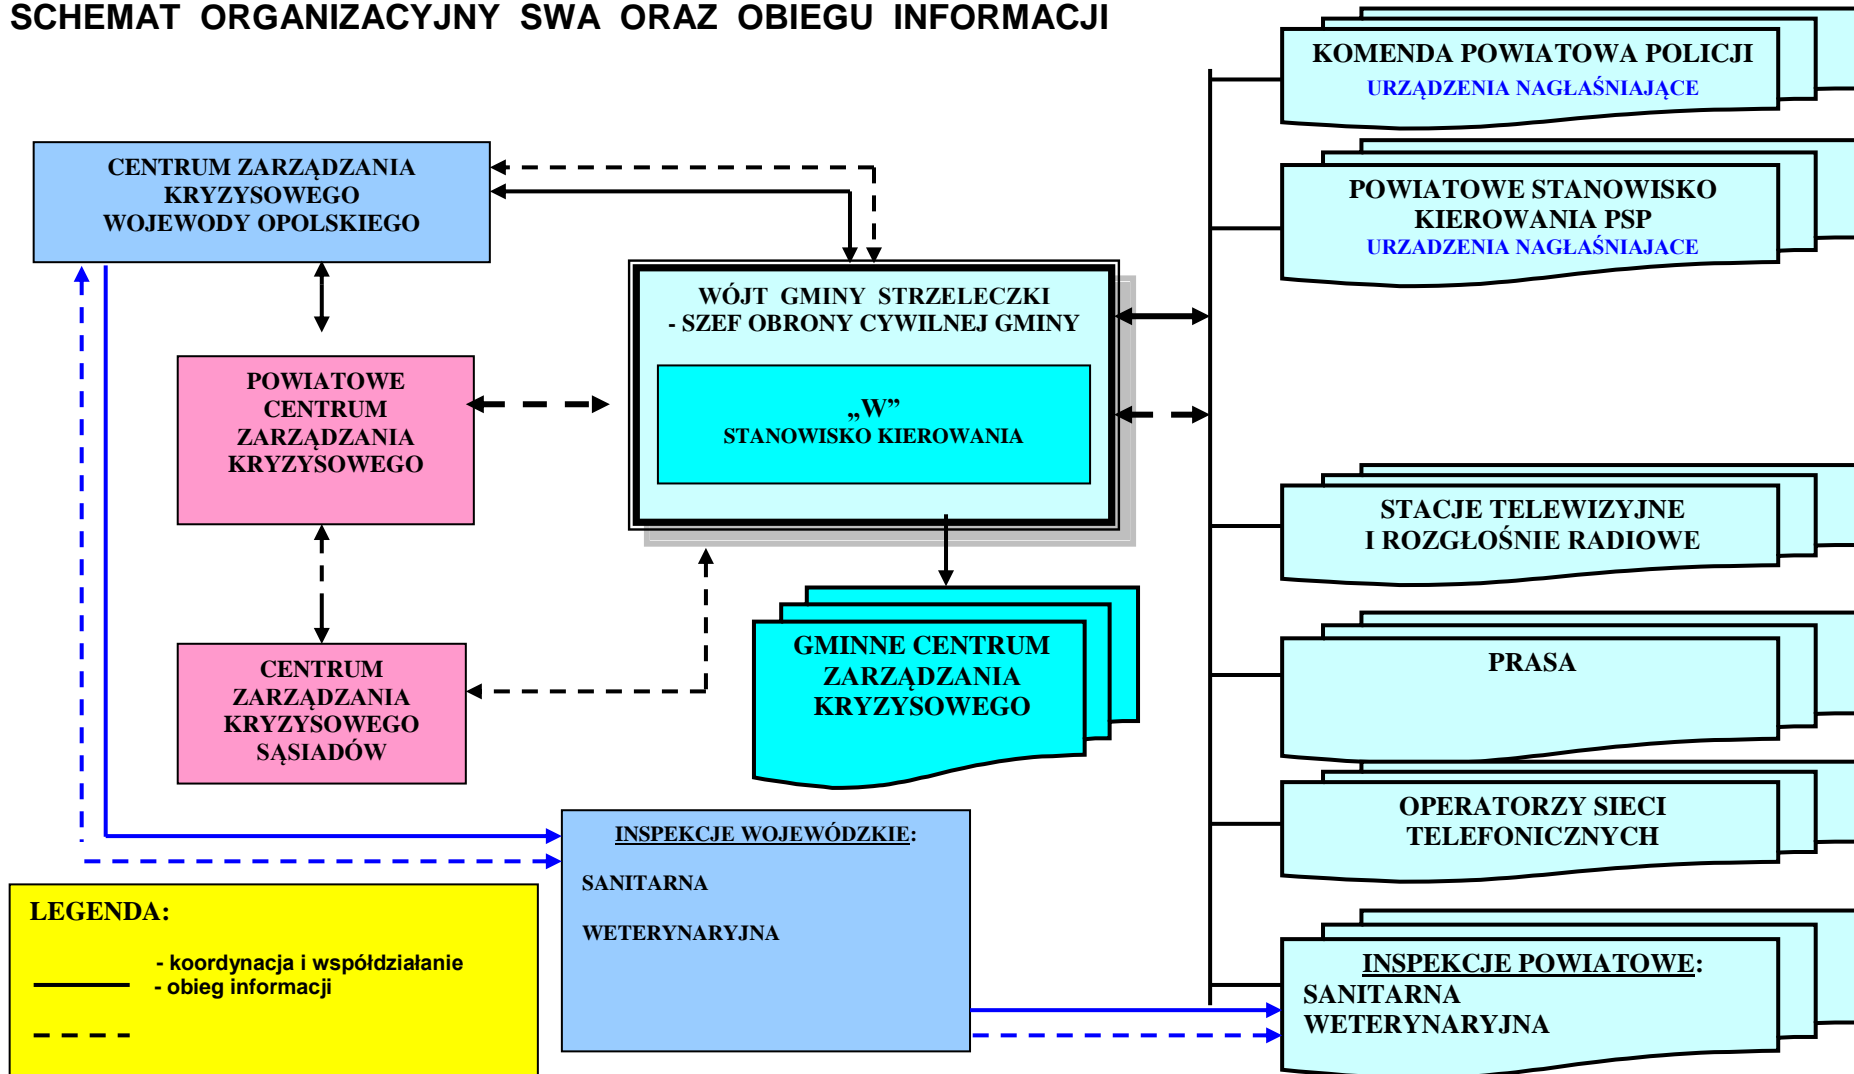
SCHEMAT ORGANIZACYJNY SWA ORAZ OBIEGU INFORMACJI

CENTRUM ZARZĄDZANIA KRYZYSOWEGO WOJEWODY OPOLSKIEGO

POWIATOWE CENTRUM ZARZĄDZANIA KRYZYSOWEGO

CENTRUM ZARZĄDZANIA KRYZYSOWEGO SĄSIADÓW

WÓJT GMINY STRZELECZKI - SZEF OBRONY CYWILNEJ GMINY

„W" STANOWISKO KIEROWANIA

GMINNE CENTRUM ZARZĄDZANIA KRYZYSOWEGO

KOMENDA POWIATOWA POLICJI
URZĄDZENIA NAGŁAŚNIAJĄCE

POWIATOWE STANOWISKO KIEROWANIA PSP
URZADZENIA NAGŁAŚNIAJACE

STACJE TELEWIZYJNE I ROZGŁOŚNIE RADIOWE

PRASA

OPERATORZY SIECI TELEFONICZNYCH

INSPEKCJE POWIATOWE:
SANITARNA
WETERYNARYJNA

INSPEKCJE WOJEWÓDZKIE:

SANITARNA

WETERYNARYJNA

LEGENDA:

- koordynacja i współdziałanie
- obieg informacji